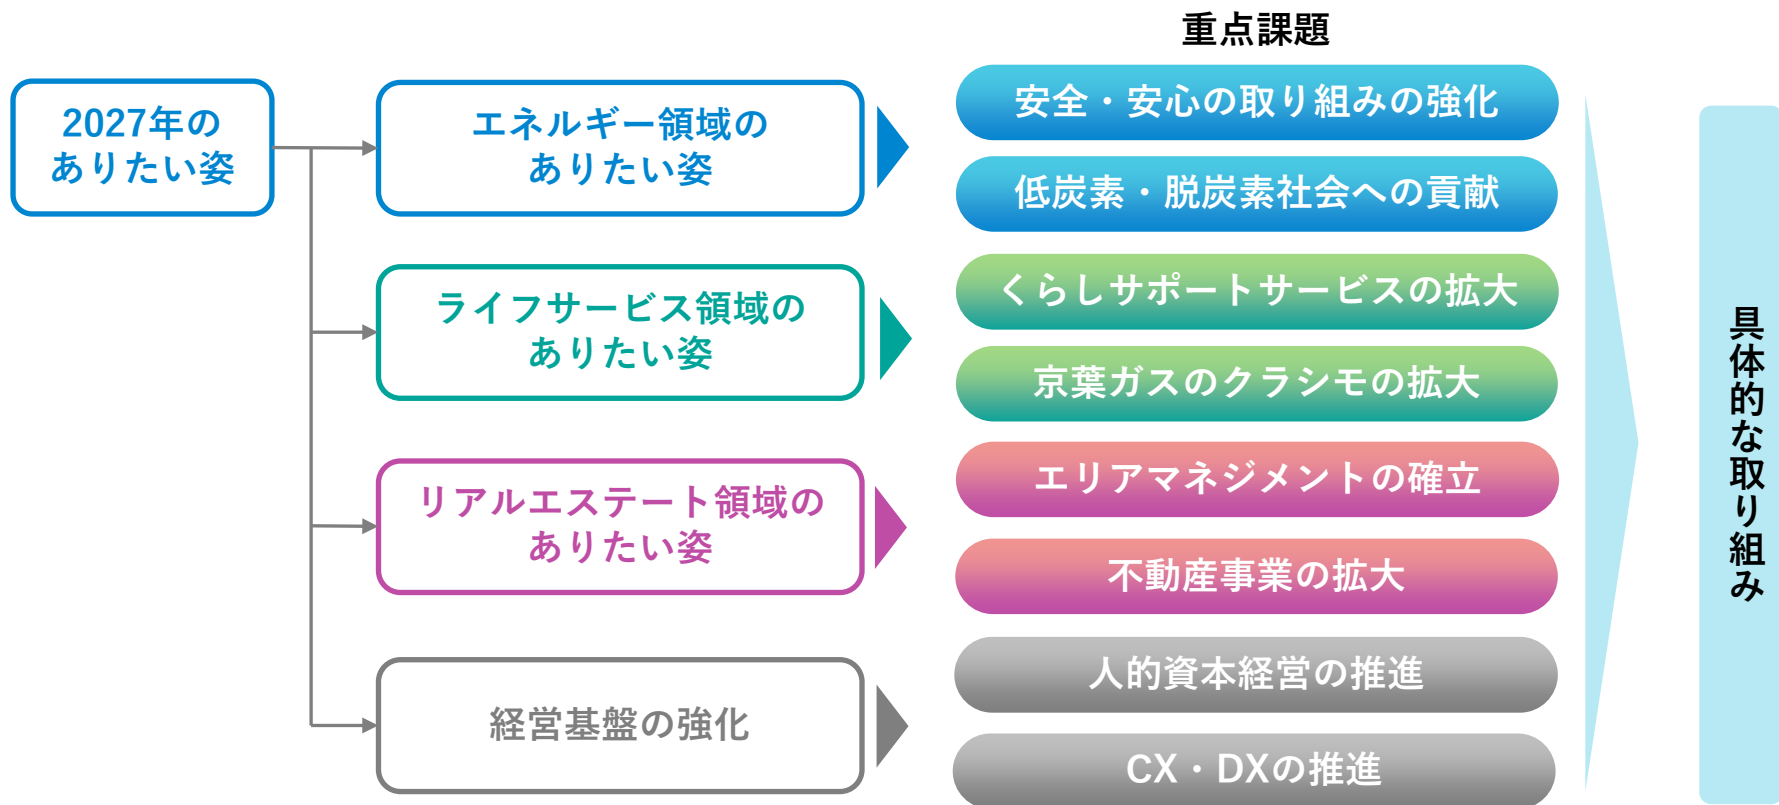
2027年の
ありたい姿

エネルギー領域の
ありたい姿

ライフサービス領域の
ありたい姿

リアルエステート領域の
ありたい姿

経営基盤の強化

重点課題

安全・安心の取り組みの強化

低炭素・脱炭素社会への貢献

くらしサポートサービスの拡大

京葉ガスのクラシモの拡大

エリアマネジメントの確立

不動産事業の拡大

人的資本経営の推進

CX・DXの推進

具体的な取り組み